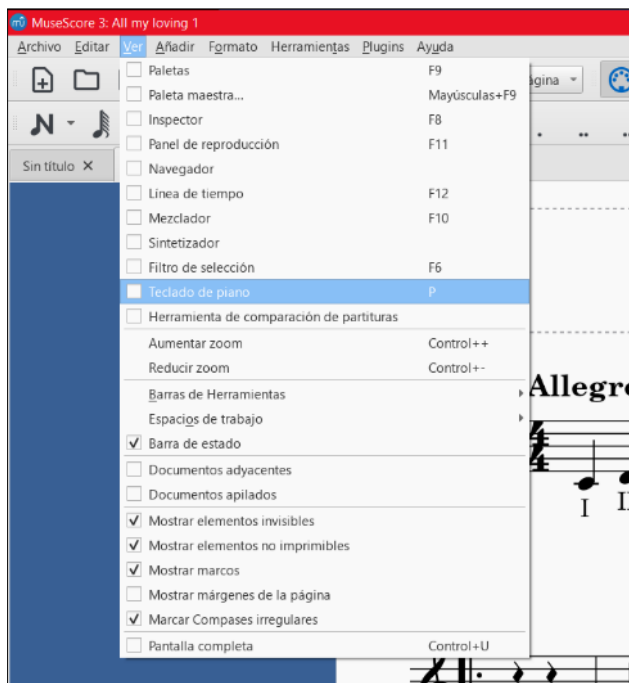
MuseScore 3: All my loving 1

Archivo Editar Ver Añadir Formato Herramientas Plugins Ayuda

ágina

Sin título ✕

Paletas F9
Paleta maestra... Mayúsculas+F9
Inspector F8
Panel de reproducción F11
Navegador
Línea de tiempo F12
Mezclador F10
Sintetizador
Filtro de selección F6
Teclado de piano P
Herramienta de comparación de partituras
Aumentar zoom Control++
Reducir zoom Control+-
Barras de Herramientas
Espacios de trabajo
Barra de estado
Documentos adyacentes
Documentos apilados
Mostrar elementos invisibles
Mostrar elementos no imprimibles
Mostrar marcos
Mostrar márgenes de la página
Marcar Compases irregulares
Pantalla completa Control+U

Allegr

I I